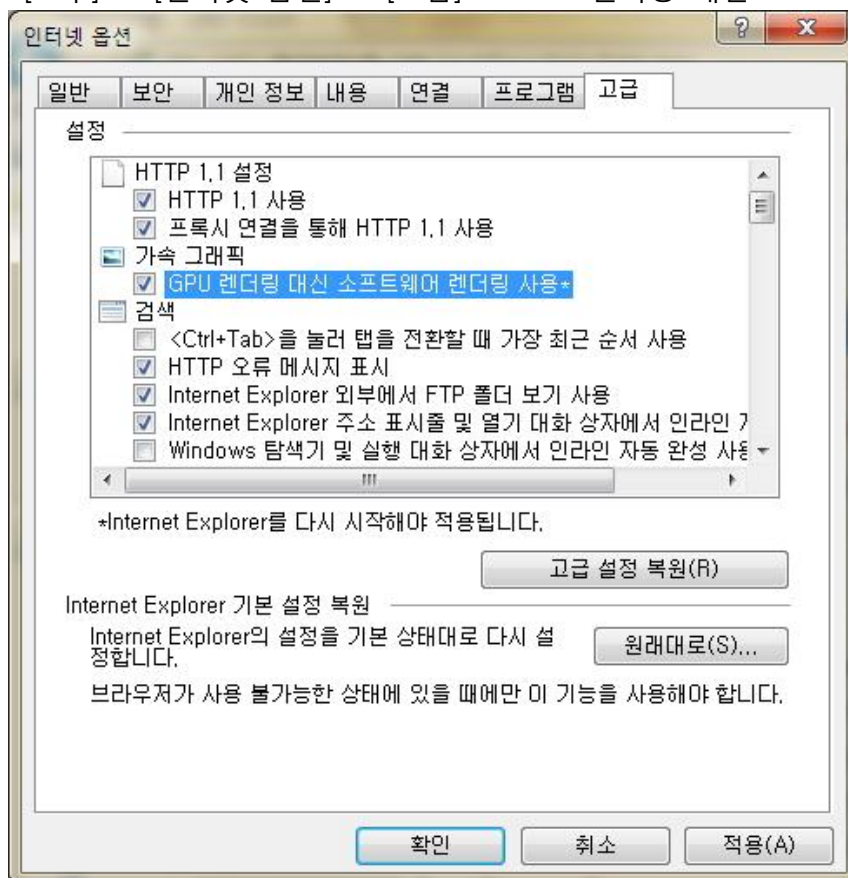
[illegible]

인터넷 옵션

일반 | 보안 | 개인 정보 | 내용 | 연결 | 프로그램 | 고급

설정

HTTP 1.1 설정
HTTP 1.1 사용
프록시 연결을 통해 HTTP 1.1 사용
가속 그래픽
GPU 렌더링 대신 소프트웨어 렌더링 사용*
검색
<Ctrl+Tab>을 눌러 탭을 전환할 때 가장 최근 순서 사용
HTTP 오류 메시지 표시
Internet Explorer 외부에서 FTP 폴더 보기 사용
Internet Explorer 주소 표시줄 및 열기 대화 상자에서 인라인 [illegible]
Windows 탐색기 및 실행 대화 상자에서 인라인 자동 완성 사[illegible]

*Internet Explorer를 다시 시작해야 적용됩니다.

고급 설정 복원(R)

Internet Explorer 기본 설정 복원

Internet Explorer의 설정을 기본 상태대로 다시 설정합니다.

원래대로(S)...

브라우저가 사용 불가능한 상태에 있을 때에만 이 기능을 사용해야 합니다.

확인 | 취소 | 적용(A)